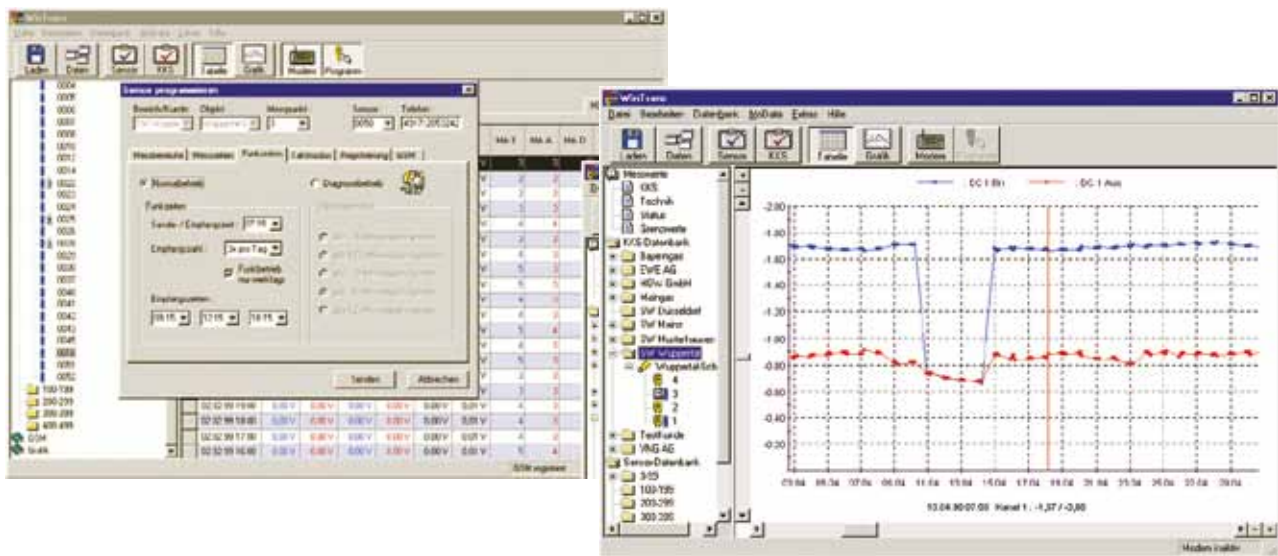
WinTrans

Laden Daten Sensor KKS Tabelle Grafik Modem Program

Sensor programmieren

Bereich/Kunde Objekt Messpunkt Sensor Telefon

0050 49-7-205124

Messbereiche Messzeiten Funkzeiten Zeitmodus Registrierung GSM

Normalbetrieb Diagnosebetrieb

Funkzeiten

Sende-/Empfangszeit: 07:00

Empfangszeit: 3x pro Tag

Funkbetrieb nur werktags

Empfangszeiten

08:15 17:15 18:15

Senden Abbrechen

100-199
200-299
300-399
400-499
GSM
Grafik

02.02.99 19:00
02.02.99 18:00
02.02.99 17:00
02.02.99 16:00

WinTrans

Datei Bearbeiten Datenbank NoData Extras Hilfe

Laden Daten Sensor KKS Tabelle Grafik Modem

Messwerte
KKS
Technik
Status
Sensorwerte
KKS-Datenbank
Bayerngas
EWE AG
HGW GmbH
Maingas
SW Düsseldorf
SW Mainz
SW Musterhausen
SW Wuppertal
Wuppertal-Sch
4
3
2
1
Testkunde
VNG AG
Sensor-Datenbank
0-99
100-199
200-299
300-399

DC 1 Ein DC 1 Aus

-2.00
-1.80
-1.60
-1.40
-1.20
-1.00
-0.80
-0.60
-0.40
-0.20
0.00

03.04 05.04 07.04 09.04 11.04 13.04 15.04 17.04 19.04 21.04 23.04 25.04 27.04

10.04.99 07:00 Kanal 1 : -1,37 / -0,86

Modem inaktiv